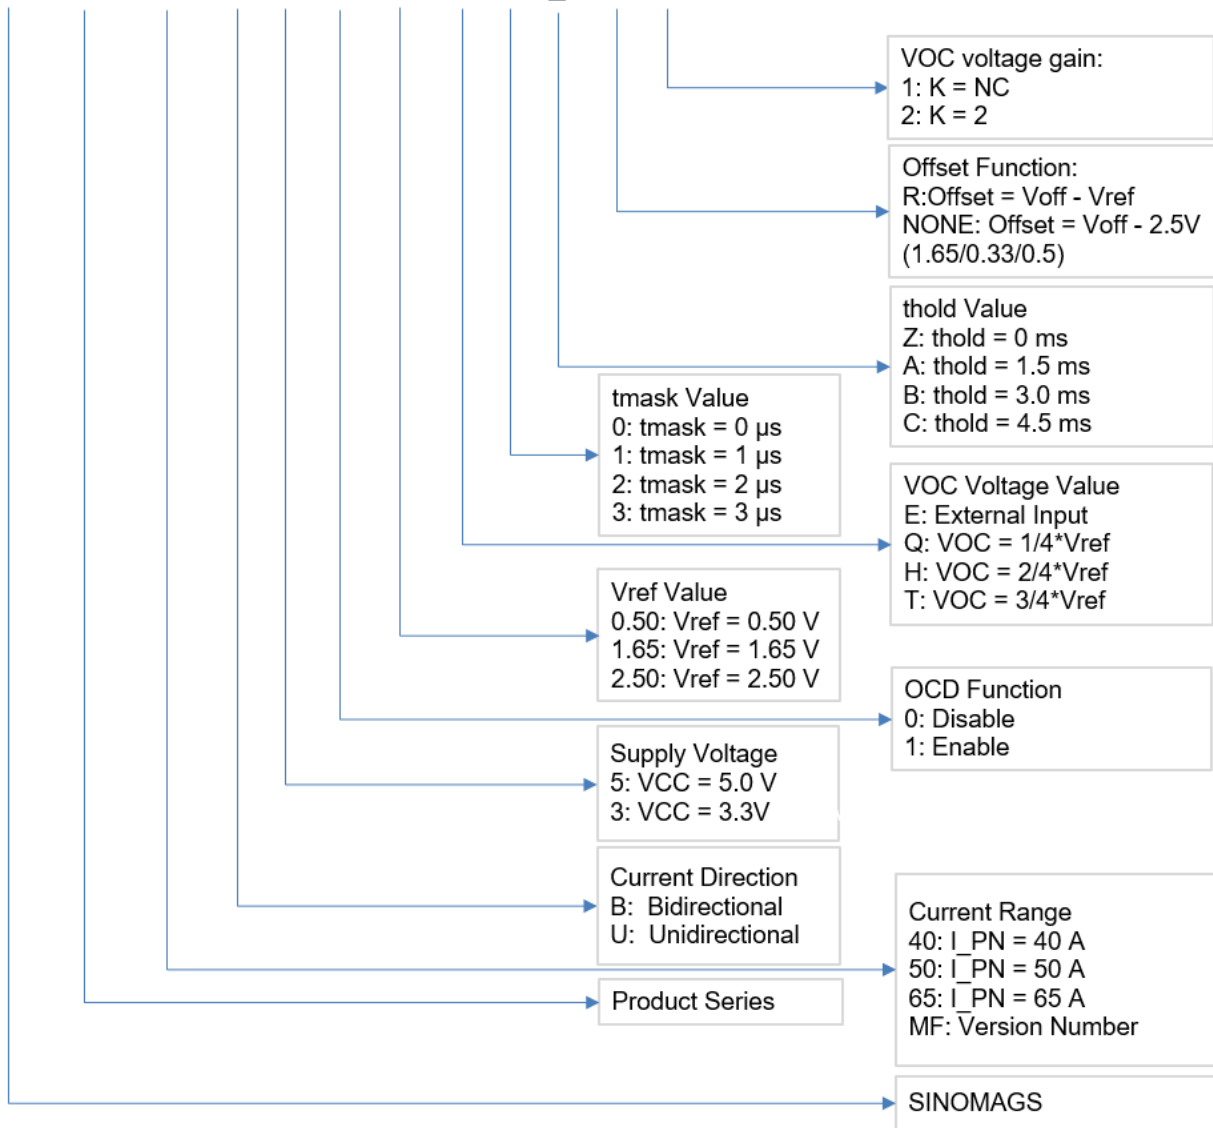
VOC voltage gain:
1: K = NC
2: K = 2

Offset Function:
R:Offset = Voff - Vref
NONE: Offset = Voff - 2.5V
(1.65/0.33/0.5)

thold Value
Z: thold = 0 ms
A: thold = 1.5 ms
B: thold = 3.0 ms
C: thold = 4.5 ms

tmask Value
0: tmask = 0 μs
1: tmask = 1 μs
2: tmask = 2 μs
3: tmask = 3 μs

VOC Voltage Value
E: External Input
Q: VOC = 1/4*Vref
H: VOC = 2/4*Vref
T: VOC = 3/4*Vref

Vref Value
0.50: Vref = 0.50 V
1.65: Vref = 1.65 V
2.50: Vref = 2.50 V

OCD Function
0: Disable
1: Enable

Supply Voltage
5: VCC = 5.0 V
3: VCC = 3.3V

Current Direction
B: Bidirectional
U: Unidirectional

Current Range
40: I_PN = 40 A
50: I_PN = 50 A
65: I_PN = 65 A
MF: Version Number

Product Series

SINOMAGS